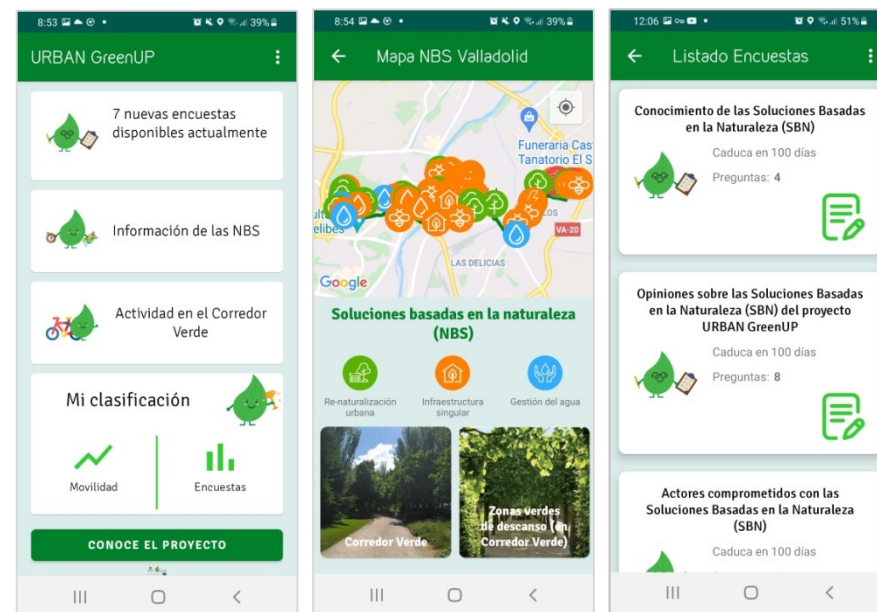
8:53 39%

URBAN GreenUP

7 nuevas encuestas disponibles actualmente

Información de las NBS

Actividad en el Corredor Verde

Mi clasificación

Movilidad

Encuestas

CONOCE EL PROYECTO

8:54 39%

Mapa NBS Valladolid

Funeraria Cas Tanatorio El S

LAS DELICIAS

VA-20

Google

Soluciones basadas en la naturaleza (NBS)

Re-naturalización urbana

Infraestructura singular

Gestión del agua

Corredor Verde

Zonas verdes de descanso (en Corredor Verde)

12:06 51%

Listado Encuestas

Conocimiento de las Soluciones Basadas en la Naturaleza (SBN)

Caduca en 100 días

Preguntas: 4

Opiniones sobre las Soluciones Basadas en la Naturaleza (SBN) del proyecto URBAN GreenUP

Caduca en 100 días

Preguntas: 8

Actores comprometidos con las Soluciones Basadas en la Naturaleza (SBN)

Caduca en 100 días